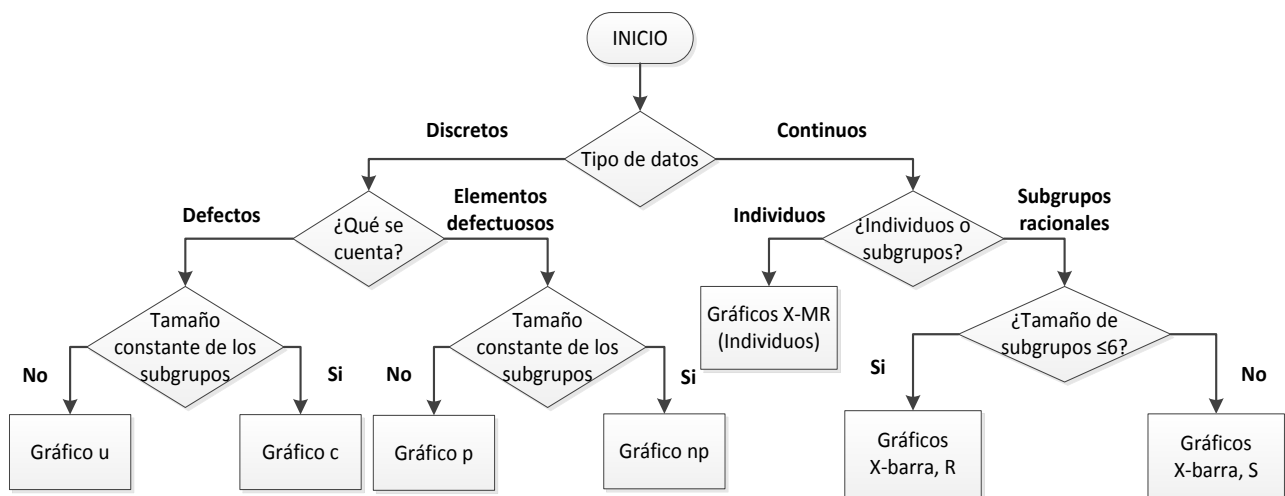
INICIO

Discretos

Tipo de datos

Continuos

Defectos

¿Qué se cuenta?

Elementos defectuosos

Tamaño constante de los subgrupos

No

Si

Gráfico u

Gráfico c

Tamaño constante de los subgrupos

No

Si

Gráfico p

Gráfico np

Individuos

¿Individuos o subgrupos?

Subgrupos racionales

Gráficos X-MR (Individuos)

¿Tamaño de subgrupos $\leq 6$?

Si

No

Gráficos X-barra, R

Gráficos X-barra, S